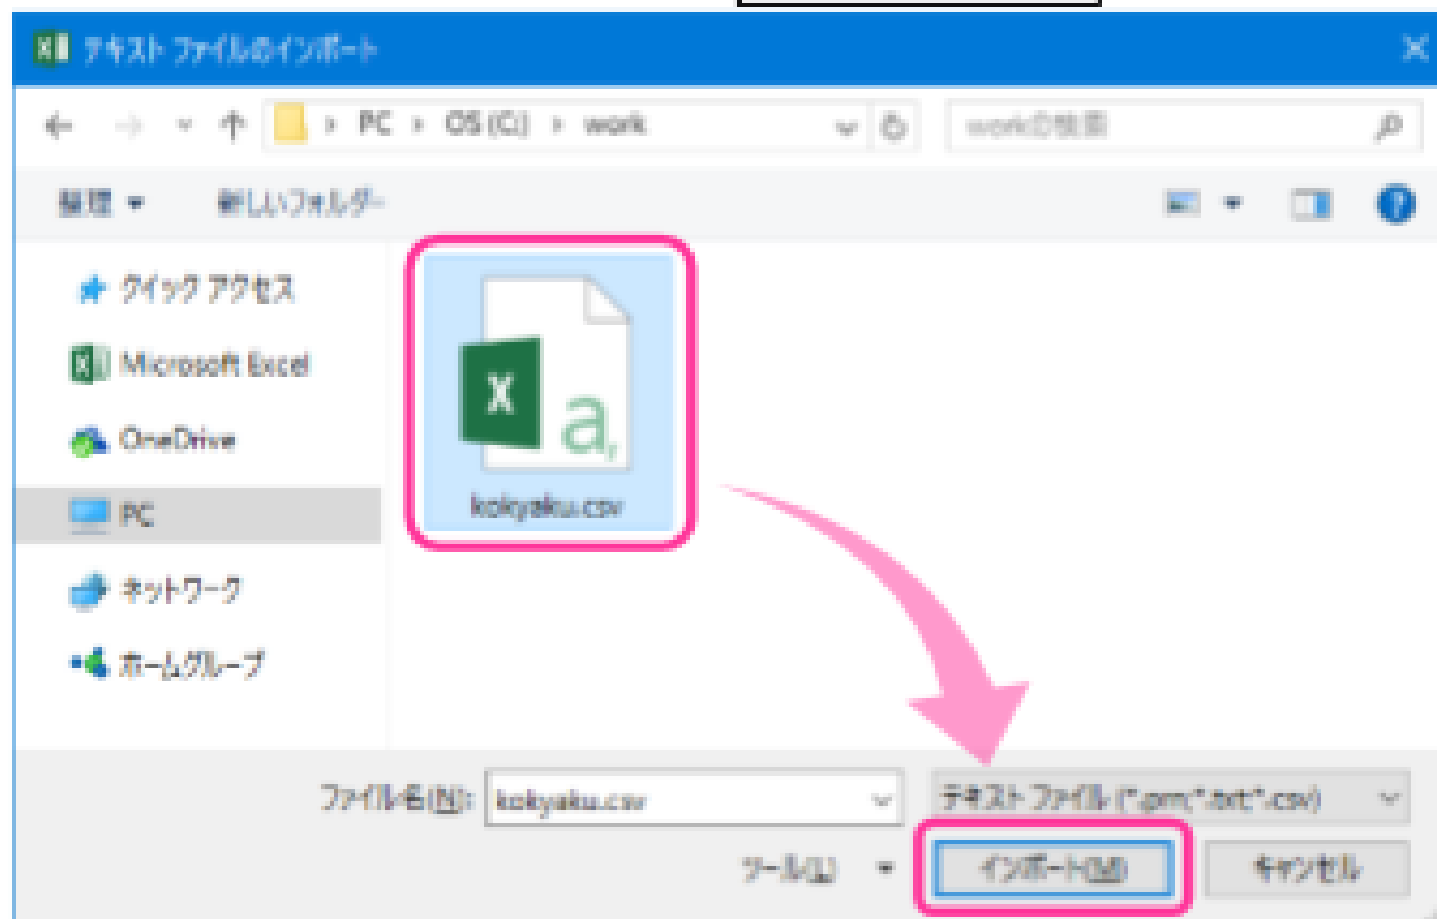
テキスト ファイルのインポート

PC › OS (C:) › work

workの検索

整理 ▾ 新しいフォルダー

クイック アクセス
Microsoft Excel
OneDrive
PC
ネットワーク
ホームグループ

kokyaku.csv

ファイル名(N): kokyaku.csv

テキスト ファイル (*.prn;*.txt;*.csv)

ツール(L) ▾

インポート(M)

キャンセル